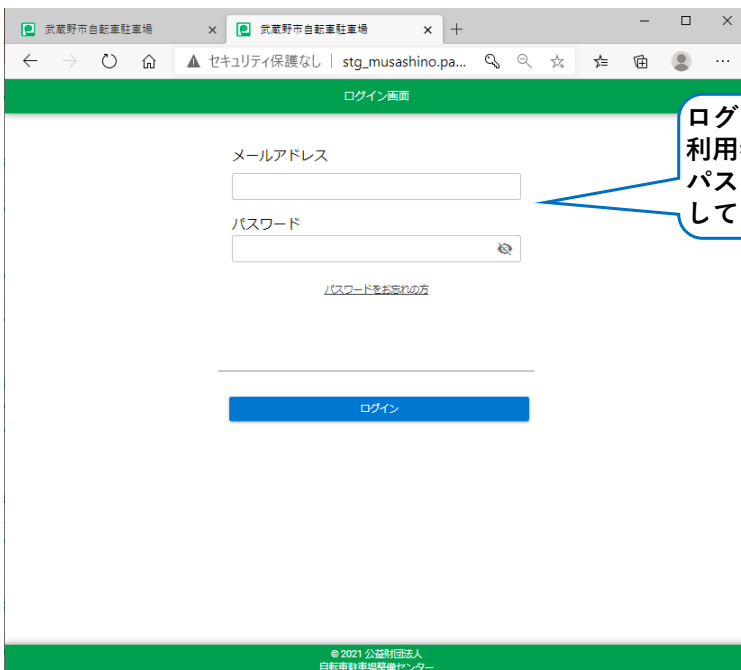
武蔵野市自転車駐車場 ×
武蔵野市自転車駐車場 ×
+
セキュリティ保護なし | stg_musashino.pa...
ログイン画面
ログ
利用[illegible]
パス
して
メールアドレス
パスワード
パスワードをお忘れの方
ログイン
© 2021 公益財団法人
自転車駐車場整備センター